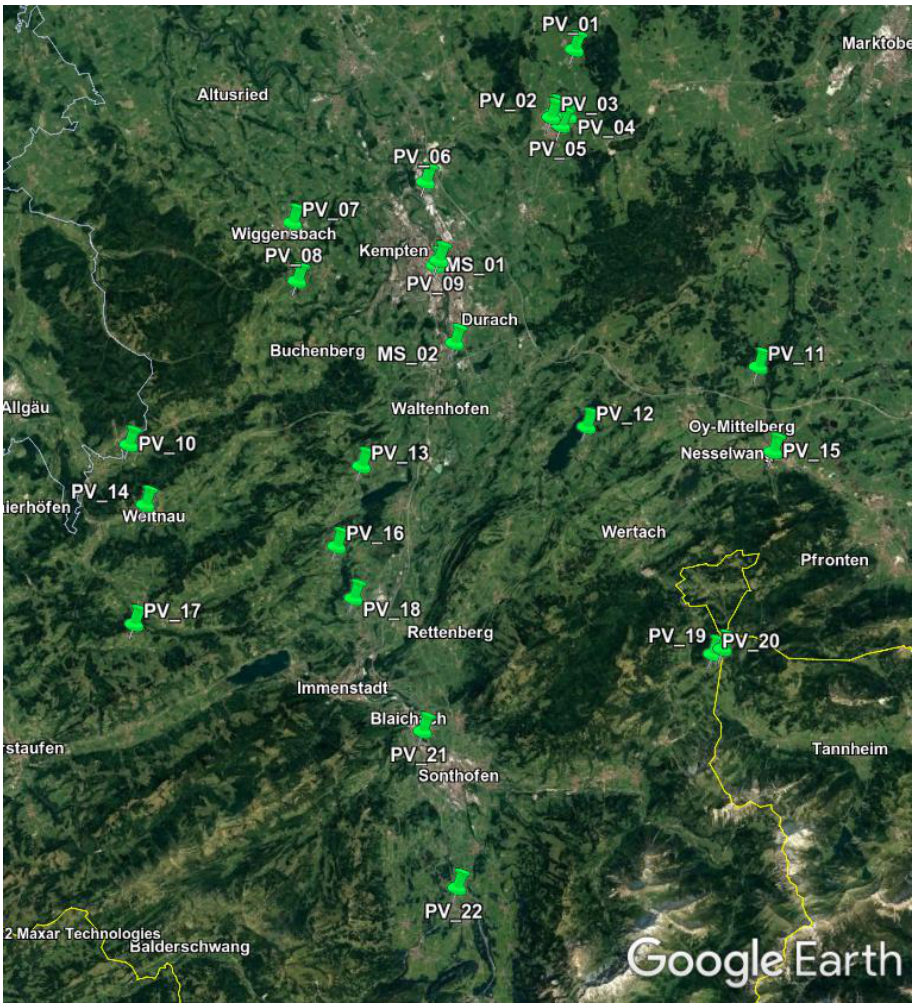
PV_01
Marktobe
Altusried
PV_02
PV_03
PV_04
PV_05
PV_06
PV_07
Wiggensbach
Kempten
PV_08
MS_01
PV_09
Durach
Buchenberg
MS_02
PV_11
Allgäu
Waltenhofen
PV_12
Oy-Mittelberg
PV_10
PV_13
Nesselwang
PV_15
PV_14
ierhöfen
Weitnau
Wertach
PV_16
Pfronten
PV_17
PV_18
Rettenberg
PV_19
PV_20
Immenstadt
Blaichach
rstaufen
PV_21
Tannheim
Sonthofen
PV_22
2 Maxar Technologies
Balderschwang
Google Earth